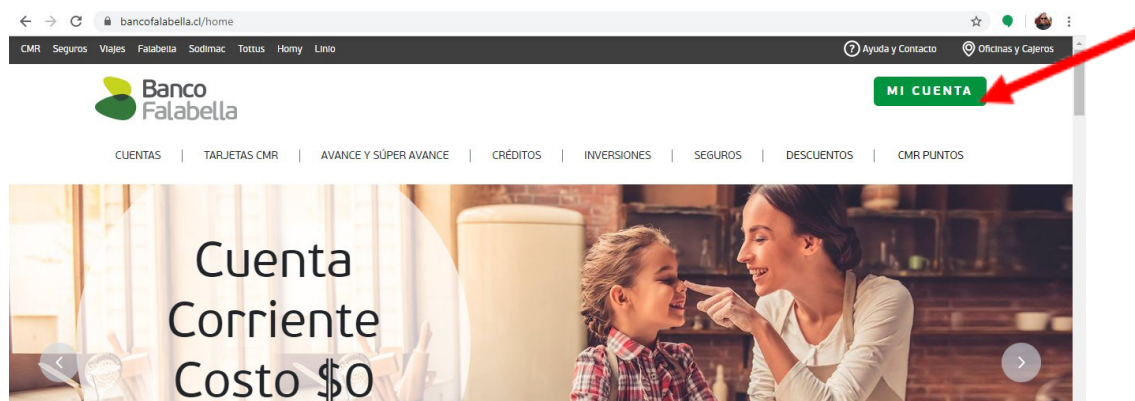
bancofalabella.cl/home

CMR Seguros Viajes Falabella Sodimac Tottus Homy Linio

Ayuda y Contacto Oficinas y Cajeros

Banco Falabella

MI CUENTA

CUENTAS | TARJETAS CMR | AVANCE Y SÚPER AVANCE | CRÉDITOS | INVERSIONES | SEGUROS | DESCUENTOS | CMR PUNTOS

Cuenta Corriente Costo $0